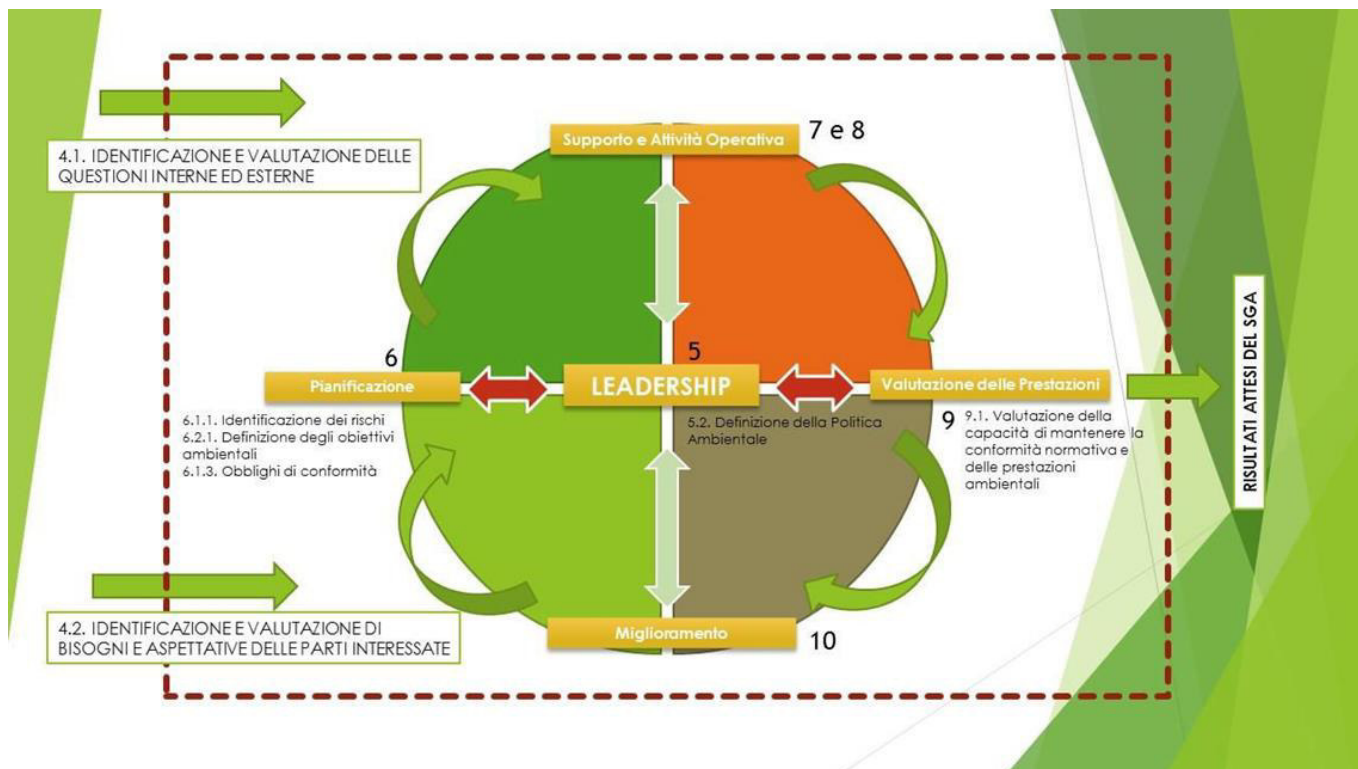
4.1. IDENTIFICAZIONE E VALUTAZIONE DELLE QUESTIONI INTERNE ED ESTERNE

Supporto e Attività Operativa

7 e 8

6

Pianificazione

5

LEADERSHIP

Valutazione delle Prestazioni

6.1.1. Identificazione dei rischi
6.2.1. Definizione degli obiettivi ambientali
6.1.3. Obblighi di conformità

5.2. Definizione della Politica Ambientale

9

9.1. Valutazione della capacità di mantenere la conformità normativa e delle prestazioni ambientali

RISULTATI ATTESI DEL SGA

4.2. IDENTIFICAZIONE E VALUTAZIONE DI BISOGNI E ASPETTATIVE DELLE PARTI INTERESSATE

Miglioramento

10